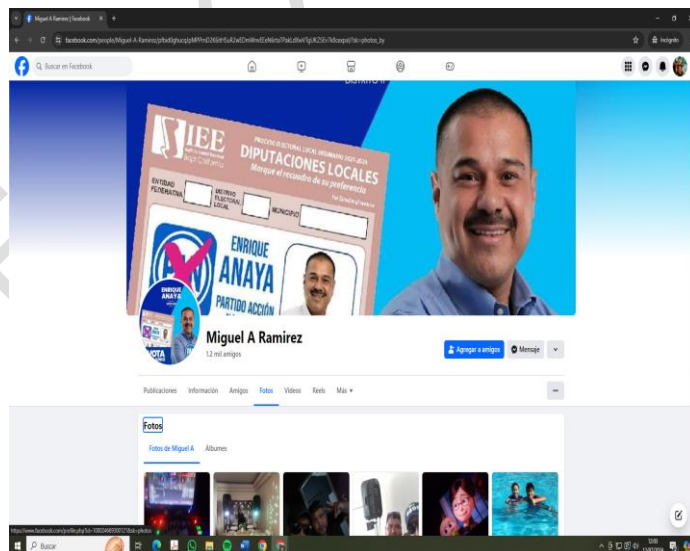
Miguel A Ramirez | Facebook

facebook.com/people/Miguel-A-Ramirez/pfbid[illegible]/?sk=photos_by

Incógnito

Buscar en Facebook

IEE
Baja California

PROCESO ELECTORAL LOCAL ORDINARIO 2023-2024
DIPUTACIONES LOCALES
Marque el recuadro de su preferencia

ENTIDAD FEDERATIVA
DISTRITO ELECTORAL LOCAL
MUNICIPIO

ENRIQUE ANAYA
PARTIDO ACCIÓN

ENRIQUE ANAYA
VOTA

Miguel A Ramirez
1,2 mil amigos

Agregar a amigos
Mensaje

Publicaciones
Información
Amigos
Fotos
Videos
Reels
Más

Fotos
Fotos de Miguel A
Álbumes

https://www.facebook.com/profile.php?id=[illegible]&sk=photos

Buscar